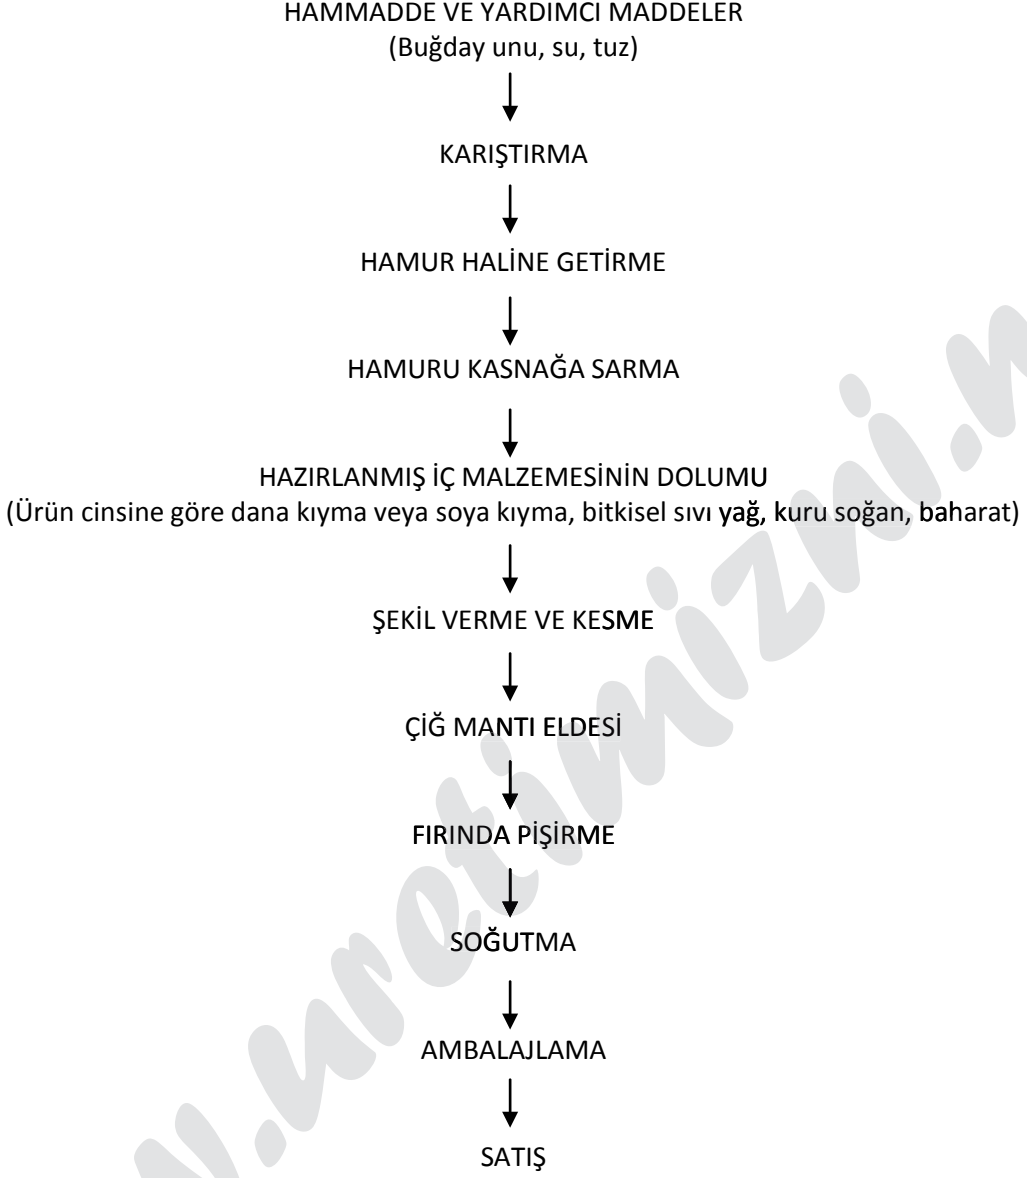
HAMMADDE VE YARDIMCI MADDELER
(Buğday unu, su, tuz)

KARIŞTIRMA

HAMUR HALİNE GETİRME

HAMURU KASNAĞA SARMA

HAZIRLANMIŞ İÇ MALZEMESİNİN DOLUMU
(Ürün cinsine göre dana kıyma veya soya kıyma, bitkisel sıvı yağ, kuru soğan, baharat)

ŞEKİL VERME VE KESME

ÇİĞ MANTI ELDESİ

FIRINDA PİŞİRME

SOĞUTMA

AMBALAJLAMA

SATIŞ

www.uretimizni.n